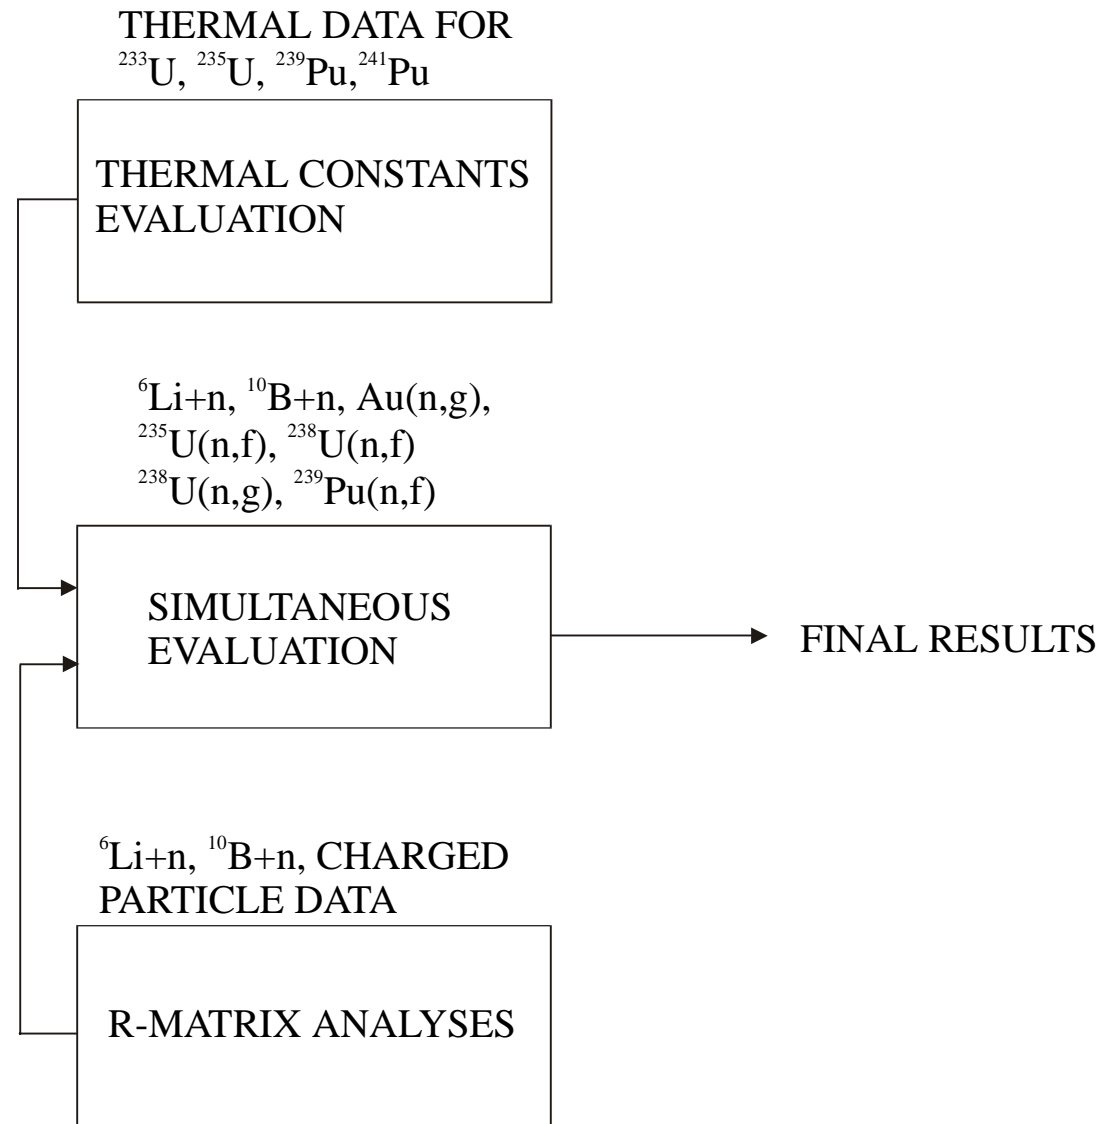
THERMAL DATA FOR
$^{233}$U, $^{235}$U, $^{239}$Pu, $^{241}$Pu

THERMAL CONSTANTS EVALUATION

$^{6}$Li+n, $^{10}$B+n, Au(n,g), $^{235}$U(n,f), $^{238}$U(n,f) $^{238}$U(n,g), $^{239}$Pu(n,f)

SIMULTANEOUS EVALUATION

FINAL RESULTS

$^{6}$Li+n, $^{10}$B+n, CHARGED PARTICLE DATA

R-MATRIX ANALYSES